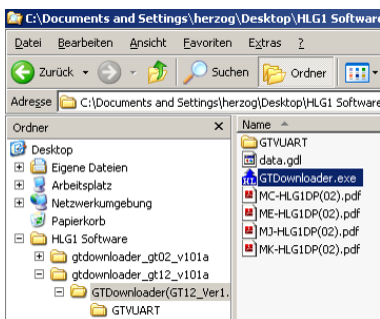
C:\Documents and Settings\herzog\Desktop\HLG1 Software

Datei Bearbeiten Ansicht Favoriten Extras ?

Zurück Suchen Ordner

Adresse C:\Documents and Settings\herzog\Desktop\HLG1 Software

Ordner ×

Desktop
Eigene Dateien
Arbeitsplatz
Netzwerkumgebung
Papierkorb
HLG1 Software
gtdownloader_gt02_v101a
gtdownloader_gt12_v101a
GTDownloader(GT12_Ver1.
GTVUART

Name
GTVUART
data.gdl
GTDownloader.exe
MC-HLG1DP(02).pdf
ME-HLG1DP(02).pdf
MJ-HLG1DP(02).pdf
MK-HLG1DP(02).pdf